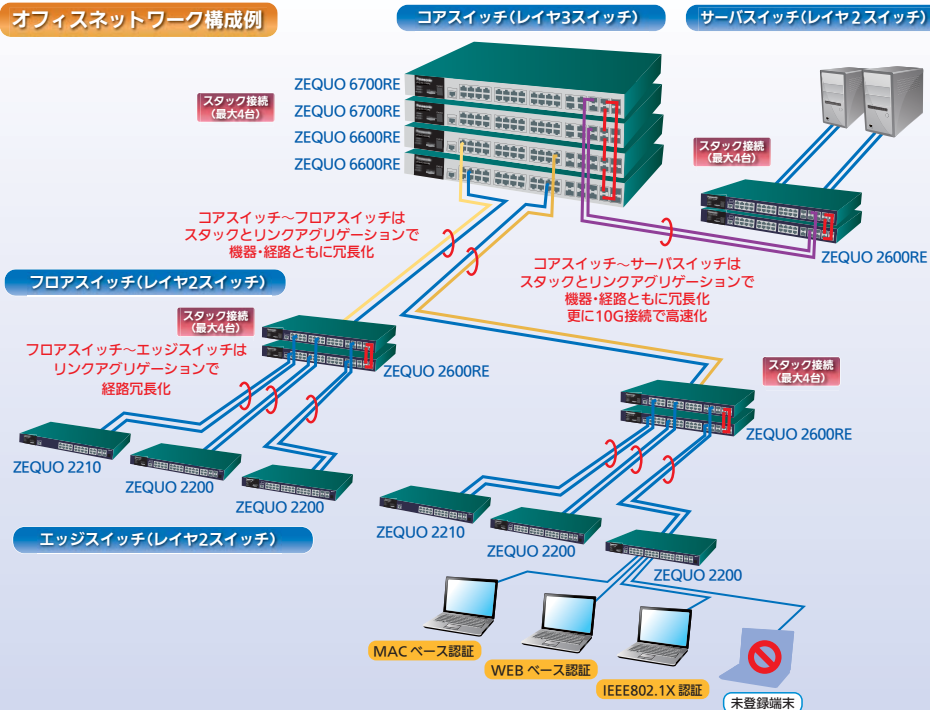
オフィスネットワーク構成例

コアスイッチ（レイヤ3スイッチ）

サーバスイッチ（レイヤ2スイッチ）

スタック接続（最大4台）

ZEQUO 6700RE
ZEQUO 6700RE
ZEQUO 6600RE
ZEQUO 6600RE

スタック接続（最大4台）

コアスイッチ～フロアスイッチは
スタックとリンクアグリゲーションで
機器・経路ともに冗長化

ZEQUO 2600RE

コアスイッチ～サーバスイッチは
スタックとリンクアグリゲーションで
機器・経路ともに冗長化
更に10G接続で高速化

フロアスイッチ（レイヤ2スイッチ）

スタック接続（最大4台）

フロアスイッチ～エッジスイッチは
リンクアグリゲーションで
経路冗長化

ZEQUO 2600RE

スタック接続（最大4台）

ZEQUO 2600RE

ZEQUO 2210
ZEQUO 2200
ZEQUO 2200

ZEQUO 2210
ZEQUO 2200
ZEQUO 2200

エッジスイッチ（レイヤ2スイッチ）

MAC ベース認証
WEB ベース認証
IEEE802.1X 認証
未登録端末